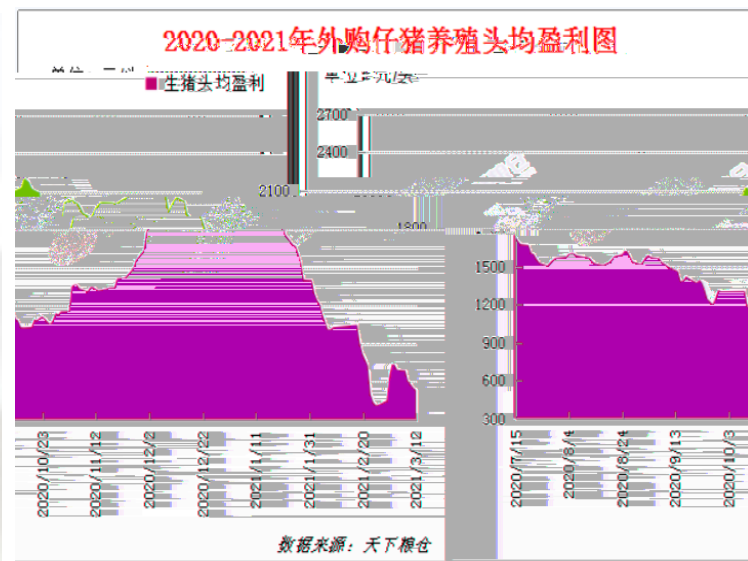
2020-2021年外购仔猪养殖头均盈利图

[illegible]

生猪头均盈利

单位:元/头

2700
2400
2100
1800
1500
1200
900
600
300

2020/10/23
2020/11/12
2020/12/2
2020/12/22
2021/1/11
2021/1/31
2021/2/20
2021/3/12

2020/7/15
2020/8/4
2020/8/24
2020/9/13
2020/10/3

数据来源:天下粮仓